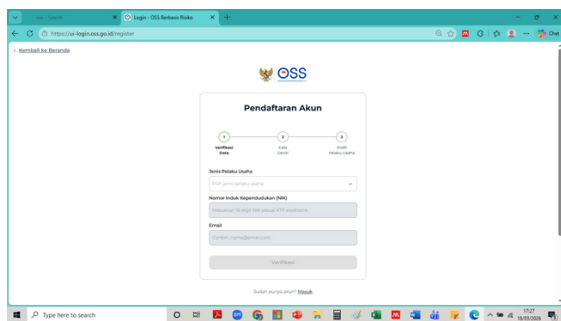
oss - Search
Login - OSS Berbasis Risiko
https://ui-login.oss.go.id/register
Chat
< Kembali ke Beranda

OSS

Pendaftaran Akun

1 Verifikasi Data
2 Kata Sandi
3 Profil Pelaku Usaha

Jenis Pelaku Usaha
Pilih jenis pelaku usaha

Nomor Induk Kependudukan (NIK)
Masukkan 16 digit NIK sesuai KTP elektronik

Email
Contoh: nama@email.com

Verifikasi

Sudah punya akun? Masuk

Type here to search
17:27
18/03/2024